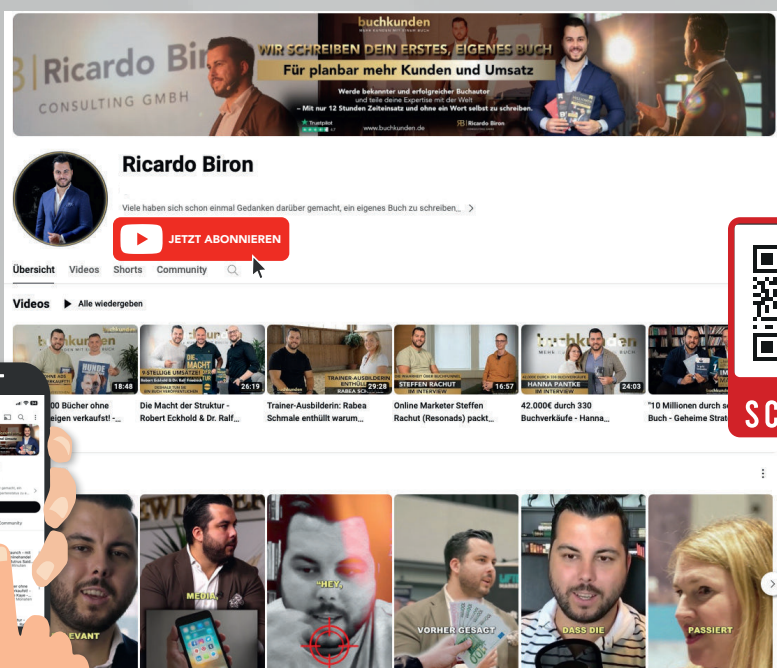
RB | Ricardo Biron
CONSULTING GMBH

buchkunden
WIR SCHREIBEN DEIN ERSTES, EIGENES BUCH
Für planbar mehr Kunden und Umsatz
Werde bekannter und erfolgreicher Buchautor und teile deine Expertise mit der Welt
– Mit nur 12 Stunden Zeiteinsatz und ohne ein Wort selbst zu schreiben.
www.buchkunden.de
RB | Ricardo Biron

Ricardo Biron
Viele haben sich schon einmal Gedanken darüber gemacht, ein eigenes Buch zu schreiben...
JETZT ABONNIEREN

Übersicht Videos Shorts Community

Videos ▶ Alle wiedergeben

18:48
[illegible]00 Bücher ohne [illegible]eigen verkauft! -...

26:19
Die Macht der Struktur - Robert Eckhold & Dr. Ralf...

TRAINER-AUSBILDERIN ENTHÜLLT
RABEA SCHMALE
29:28
Trainer-Ausbilderin: Rabea Schmale enthüllt warum...

STEFFEN RACHUT IM INTERVIEW
16:57
Online Marketer Steffen Rachut (Resonads) packt...

HANNA PANTKE IM INTERVIEW
24:03
42.000€ durch 330 Buchverkäufe - Hanna...

"10 Millionen durch s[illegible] Buch - Geheime Strat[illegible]

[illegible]EVANT
MEDIA,
"HEY,"
VORHER GESAGT
DASS DIE
PASSIERT

Community

SC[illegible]